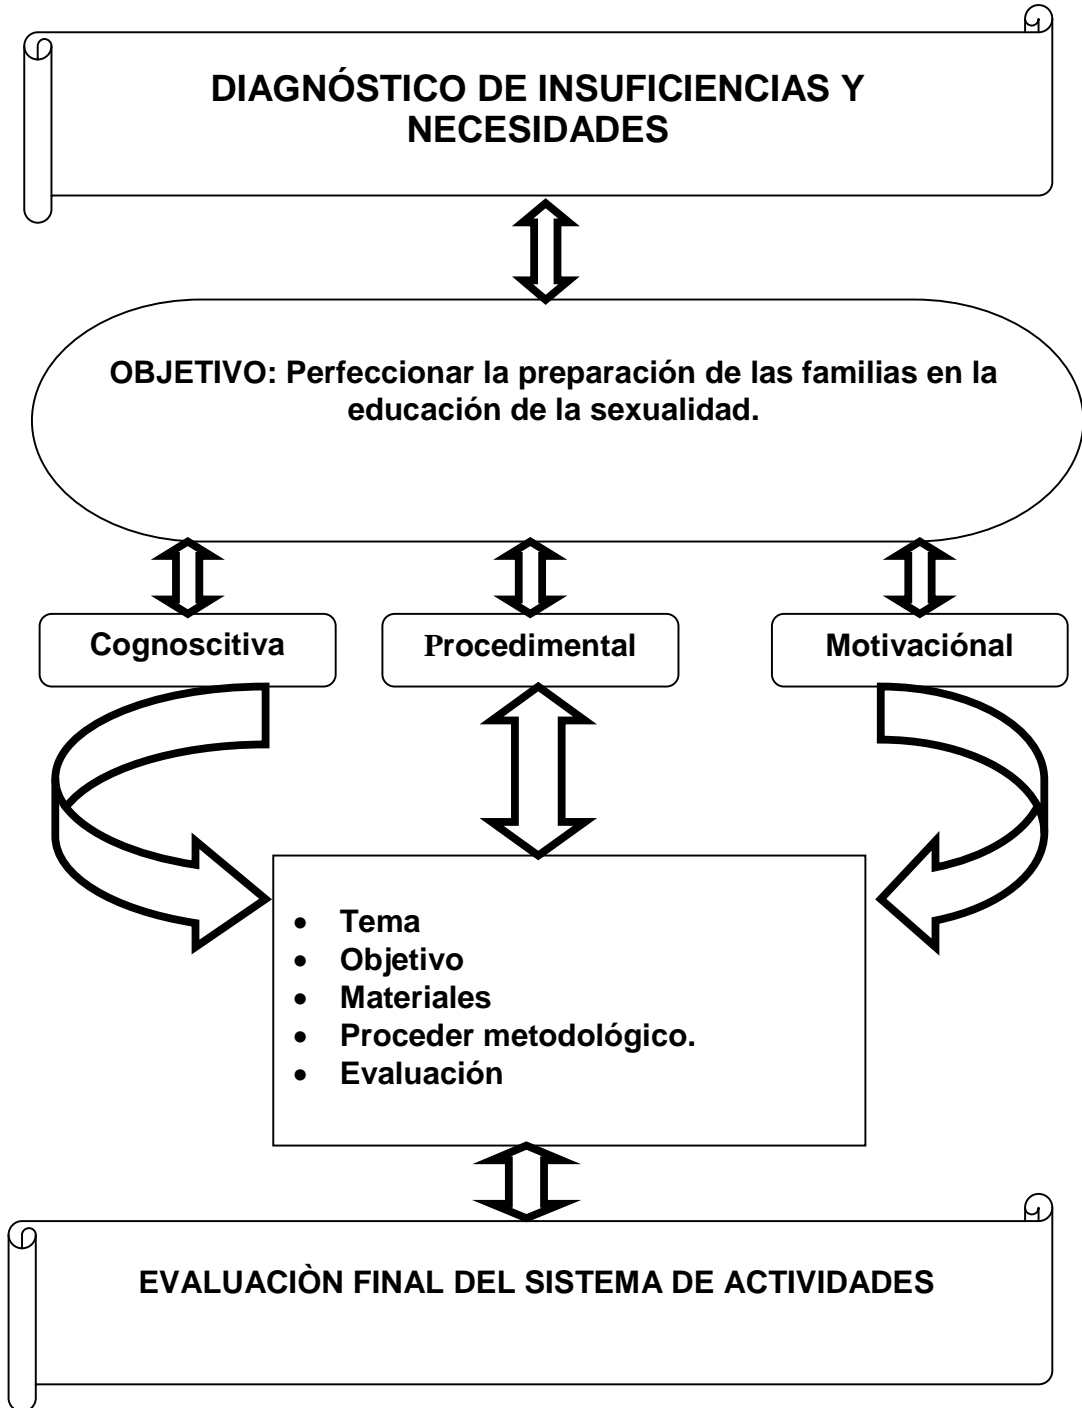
DIAGNÓSTICO DE INSUFICIENCIAS Y NECESIDADES

OBJETIVO: Perfeccionar la preparación de las familias en la educación de la sexualidad.

Cognoscitiva

Procedimental

Motivaciónal

- Tema
- Objetivo
- Materiales
- Proceder metodológico.
- Evaluación

EVALUACIÒN FINAL DEL SISTEMA DE ACTIVIDADES